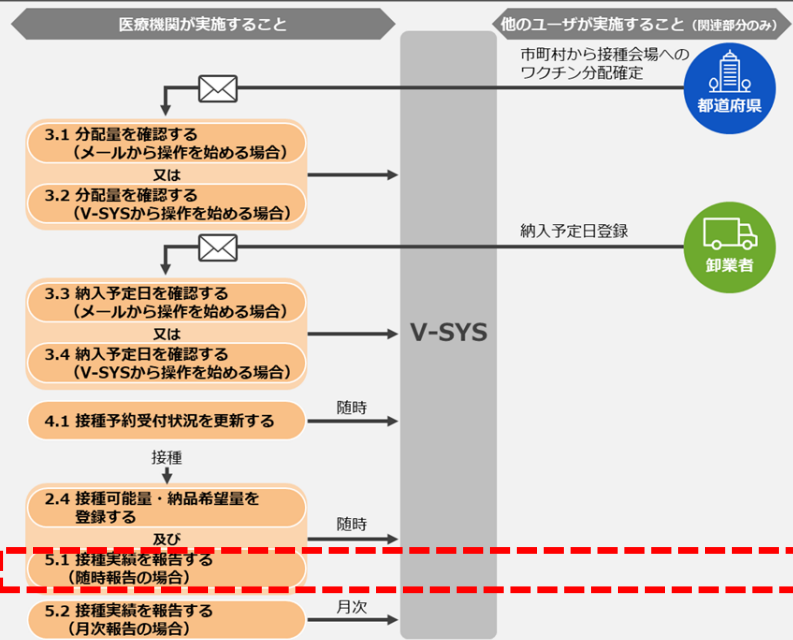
医療機関が実施すること

他のユーザが実施すること（関連部分のみ）

市町村から接種会場へのワクチン分配確定

都道府県

3.1 分配量を確認する（メールから操作を始める場合）

又は

3.2 分配量を確認する（V-SYSから操作を始める場合）

納入予定日登録

卸業者

3.3 納入予定日を確認する（メールから操作を始める場合）

又は

3.4 納入予定日を確認する（V-SYSから操作を始める場合）

V-SYS

4.1 接種予約受付状況を更新する

随時

接種

2.4 接種可能量・納品希望量を登録する

及び

随時

5.1 接種実績を報告する（随時報告の場合）

5.2 接種実績を報告する（月次報告の場合）

月次